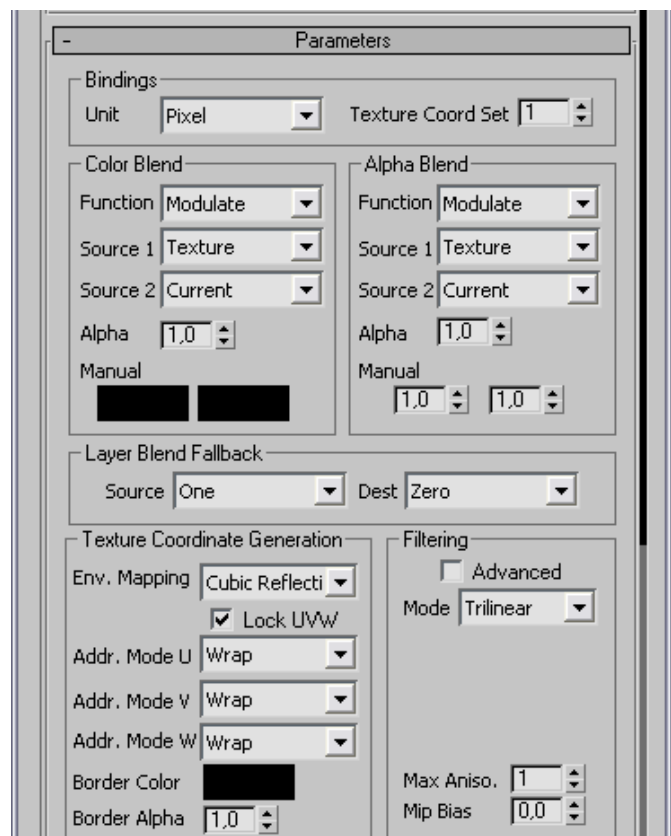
- Parameters

Bindings
Unit Pixel
Texture Coord Set 1

Color Blend
Function Modulate
Source 1 Texture
Source 2 Current
Alpha 1,0
Manual

Alpha Blend
Function Modulate
Source 1 Texture
Source 2 Current
Alpha 1,0
Manual
1,0 1,0

Layer Blend Fallback
Source One
Dest Zero

Texture Coordinate Generation
Env. Mapping Cubic Reflecti
Lock UVW
Addr. Mode U Wrap
Addr. Mode V Wrap
Addr. Mode W Wrap
Border Color
Border Alpha 1,0

Filtering
Advanced
Mode Trilinear
Max Aniso. 1
Mip Bias 0,0